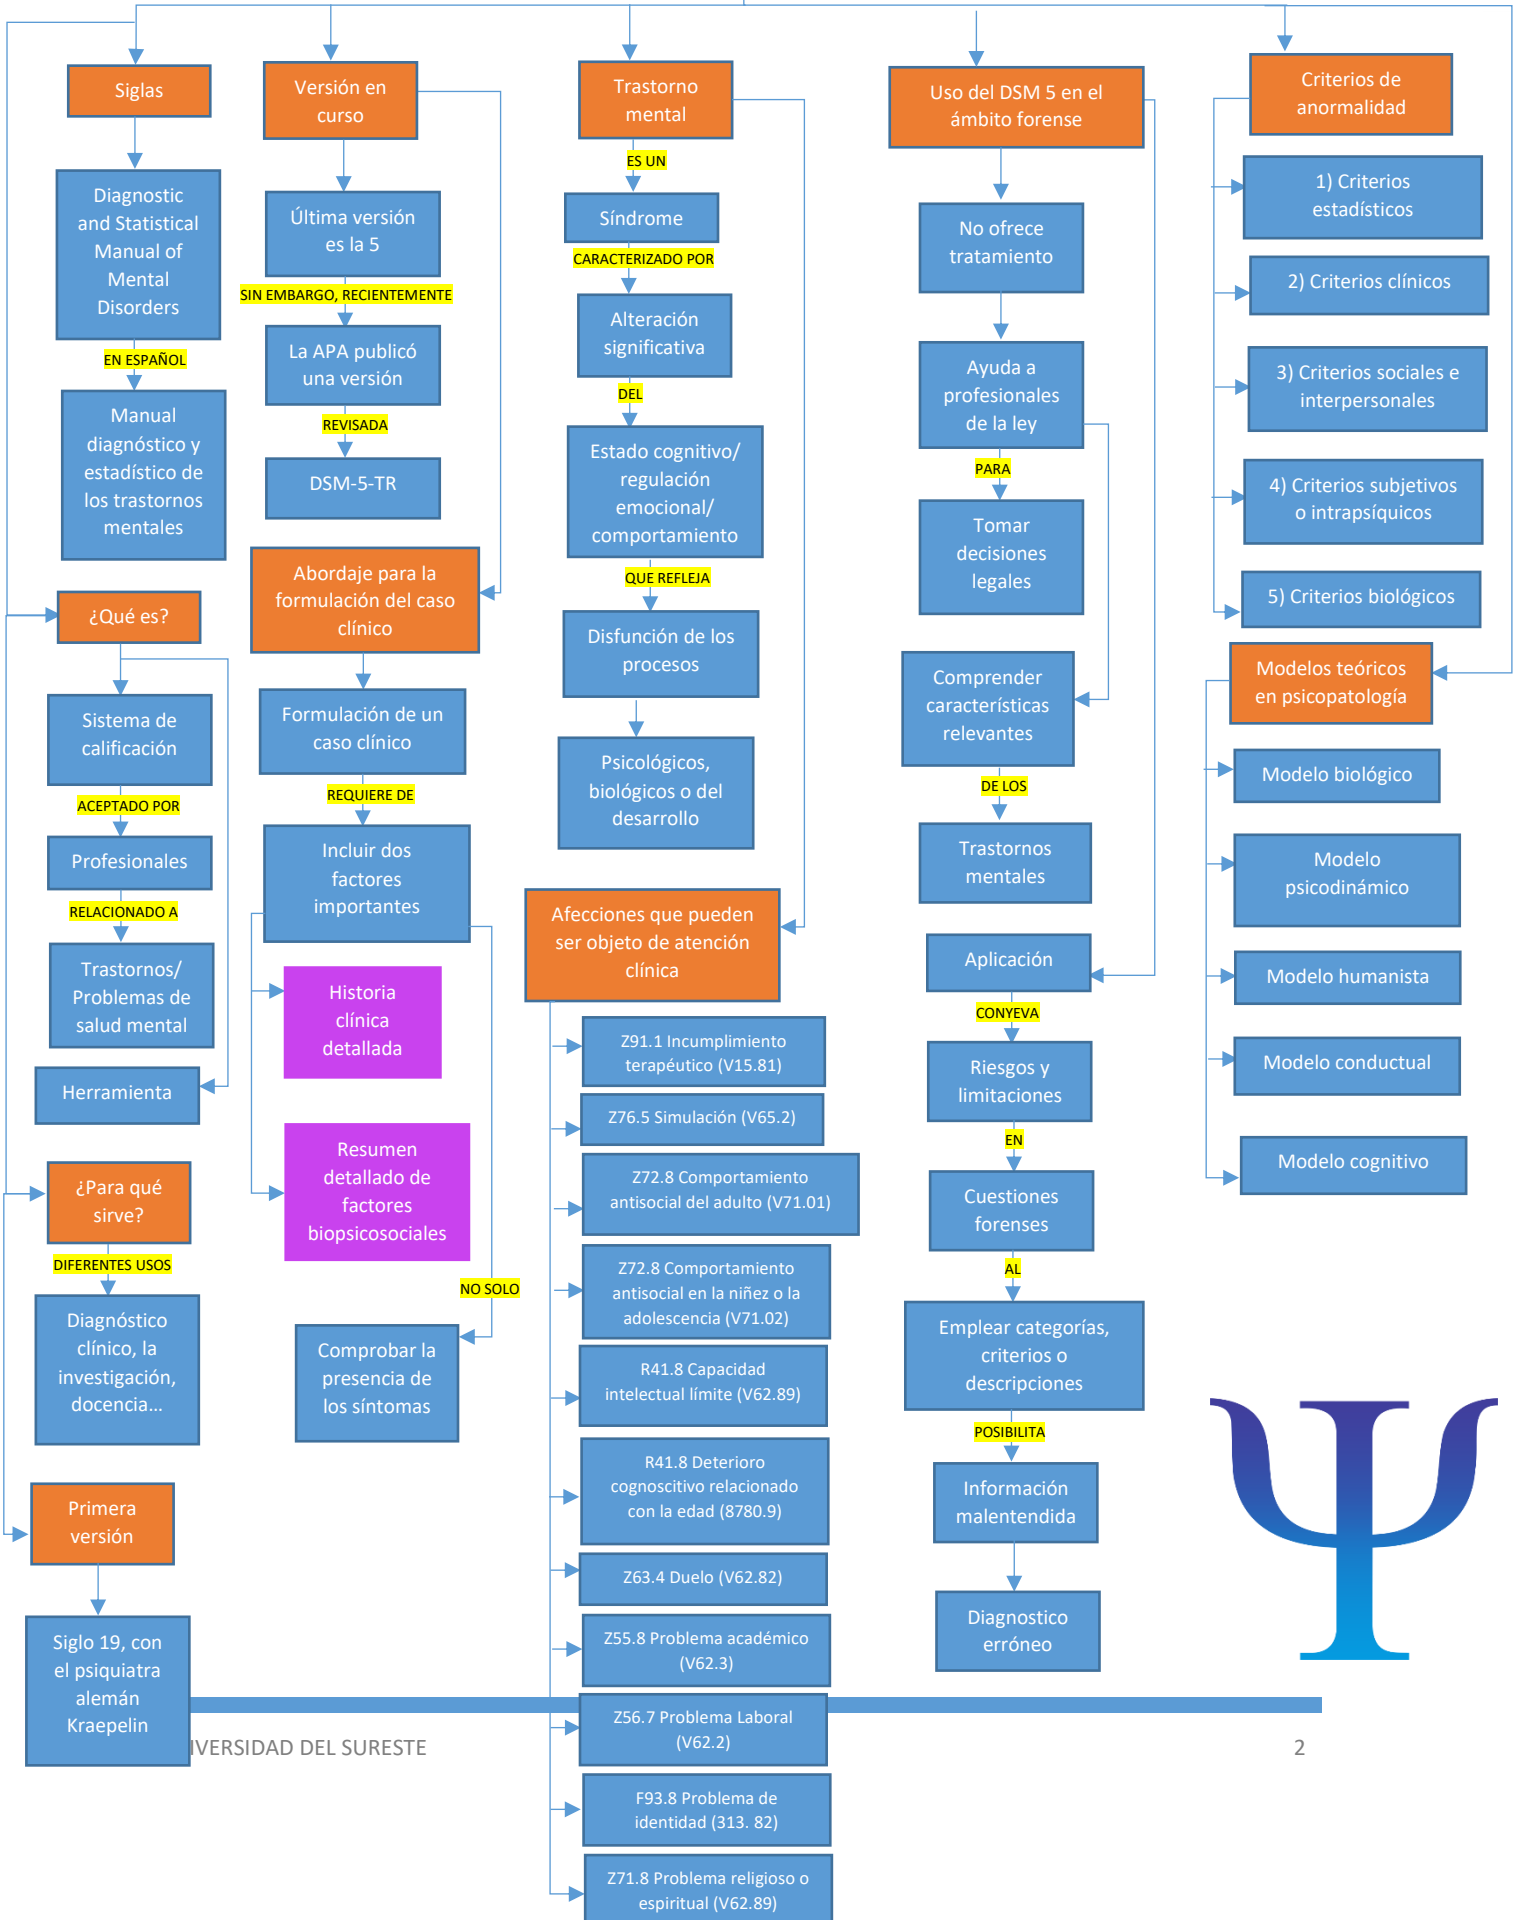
Siglas

Diagnostic and Statistical Manual of Mental Disorders

EN ESPAÑOL

Manual diagnóstico y estadístico de los trastornos mentales

¿Qué es?

Sistema de calificación

ACEPTADO POR

Profesionales

RELACIONADO A

Trastornos/ Problemas de salud mental

Herramienta

¿Para qué sirve?

DIFERENTES USOS

Diagnóstico clínico, la investigación, docencia...

Primera versión

Siglo 19, con el psiquiatra alemán Kraepelin

Versión en curso

Última versión es la 5

SIN EMBARGO, RECIENTEMENTE

La APA publicó una versión

REVISADA

DSM-5-TR

Abordaje para la formulación del caso clínico

Formulación de un caso clínico

REQUIERE DE

Incluir dos factores importantes

Historia clínica detallada

Resumen detallado de factores biopsicosociales

NO SOLO

Comprobar la presencia de los síntomas

Trastorno mental

ES UN

Síndrome

CARACTERIZADO POR

Alteración significativa

DEL

Estado cognitivo/ regulación emocional/ comportamiento

QUE REFLEJA

Disfunción de los procesos

Psicológicos, biológicos o del desarrollo

Afecciones que pueden ser objeto de atención clínica

Z91.1 Incumplimiento terapéutico (V15.81)

Z76.5 Simulación (V65.2)

Z72.8 Comportamiento antisocial del adulto (V71.01)

Z72.8 Comportamiento antisocial en la niñez o la adolescencia (V71.02)

R41.8 Capacidad intelectual límite (V62.89)

R41.8 Deterioro cognoscitivo relacionado con la edad (8780.9)

Z63.4 Duelo (V62.82)

Z55.8 Problema académico (V62.3)

Z56.7 Problema Laboral (V62.2)

F93.8 Problema de identidad (313. 82)

Z71.8 Problema religioso o espiritual (V62.89)

Uso del DSM 5 en el ámbito forense

No ofrece tratamiento

Ayuda a profesionales de la ley

PARA

Tomar decisiones legales

Comprender características relevantes

DE LOS

Trastornos mentales

Aplicación

CONYEVA

Riesgos y limitaciones

EN

Cuestiones forenses

AL

Emplear categorías, criterios o descripciones

POSIBILITA

Información malentendida

Diagnostico erróneo

Criterios de anormalidad

1) Criterios estadísticos

2) Criterios clínicos

3) Criterios sociales e interpersonales

4) Criterios subjetivos o intrapsíquicos

5) Criterios biológicos

Modelos teóricos en psicopatología

Modelo biológico

Modelo psicodinámico

Modelo humanista

Modelo conductual

Modelo cognitivo

IVERSIDAD DEL SURESTE

2